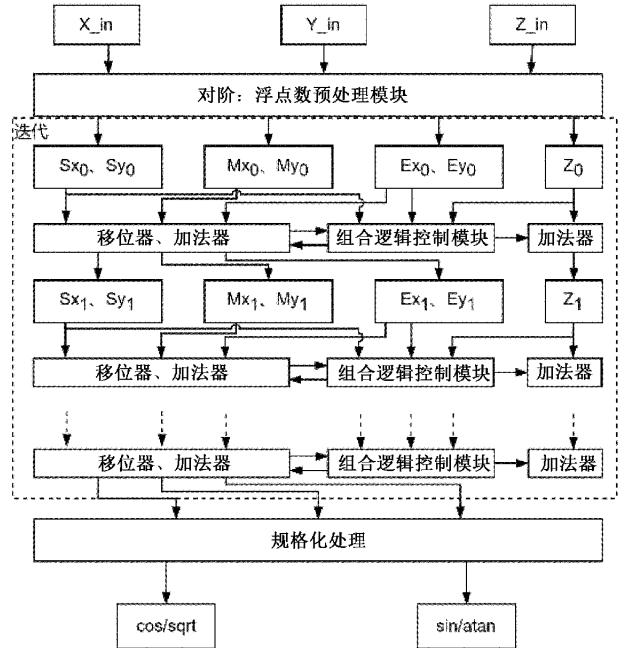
X_in

Y_in

Z_in

对阶：浮点数预处理模块

迭代

$Sx_0$、$Sy_0$

$Mx_0$、$My_0$

$Ex_0$、$Ey_0$

$Z_0$

移位器、加法器

组合逻辑控制模块

加法器

$Sx_1$、$Sy_1$

$Mx_1$、$My_1$

$Ex_1$、$Ey_1$

$Z_1$

移位器、加法器

组合逻辑控制模块

加法器

移位器、加法器

组合逻辑控制模块

加法器

规格化处理

cos/sqrt

sin/atan